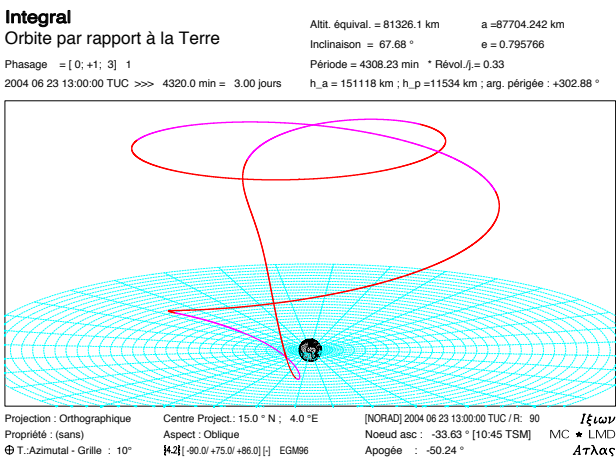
Integral
Orbite par rapport à la Terre

Phasage = [ 0; +1; 3] 1

2004 06 23 13:00:00 TUC >>> 4320.0 min = 3.00 jours

Altit. équival. = 81326.1 km a =87704.242 km

Inclinaison = 67.68 ° e = 0.795766

Période = 4308.23 min * Révol./j.= 0.33

h_a = 151118 km ; h_p =11534 km ; arg. périgée : +302.88 °

Projection : Orthographique
Propriété : (sans)
⊕ T.:Azimutal - Grille : 10°

Centre Project.: 15.0 ° N ; 4.0 °E
Aspect : Oblique
[4.2] [ -90.0/ +75.0/ +86.0] [-] EGM96

[NORAD] 2004 06 23 13:00:00 TUC / R: 90
Noeud asc : -33.63 ° [10:45 TSM]
Apogée : -50.24 °

Ιξιων
MC ★ LMD
Ατλας